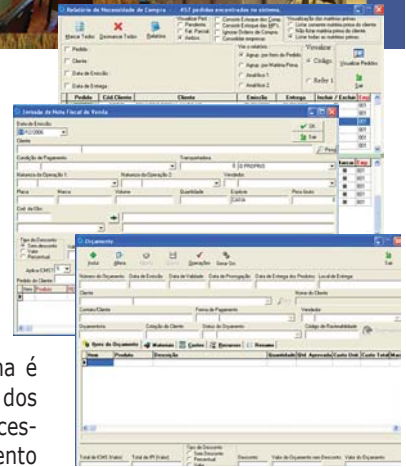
Relatório de Necessidade de Compra - 452 pedidos encontrados no sistema.

Marcar Todos Desmarcar Todos Relatório

Visualizar Ped. Pendente Fat. Parcial Ambos

Consistir Estoque dos Comp. Consistir Estoque das MP's Ignorar Ordens de Compra Consolidar empresas

Visualização das matérias primas: Listar somente matéria prima do cliente Não listar matéria prima do cliente Listar todas as matérias primas

Pedido Cliente Data de Emissão Data de Entrega

Ver e relatório: Agrup. por Item de Pedido Agrup. por Matéria Prima Analítico 1 Analítico 2

Visualizar Código Refer.

Visualizar Pedidos Sair

Pedido Cód Cliente Cliente Emissão Entrega Incluir Excluir

Digitação de Nota Fiscal de Venda

Data de Emissão 11/12/2006

OK Sair

Cliente

Condição de Pagamento Transportadora O PROPRIO

Natureza da Operação 1 Natureza da Operação 2 Vendedor

Placa Marca Volume Quantidade Espécie Peso bruto CAIXA

Cod. de Obs

Tipo de Desconto Sem desconto Valor Percentual

Aplica ICMS?

Pedido do Cliente

Orçamento

Inserir Altera Excluir Salvar Operações Gerar Ordem

Sair

Número do Orçamento Data de Emissão Data de Validade Data de Prorrogação Data de Entrega dos Produtos Local de Entrega

Cliente Nome do Cliente

Contato/Cliente Forma de Pagamento Vendedor

Orçamentista Cotação do Cliente Status do Orçamento Código de Rastreabilidade

Itens do Orçamento Materiais Custos Recursos Resumo

Item Produto Descrição Quantidade Unid Aprovação Custo Unit Custo Total

Total de ICMS (Valor) Total de IPI (Valor) Tipo de Desconto Sem Desconto Percentual Valor Desconto Valor do Orçamento sem Desconto Valor do Orçamento

na é
dos
cces-
ento